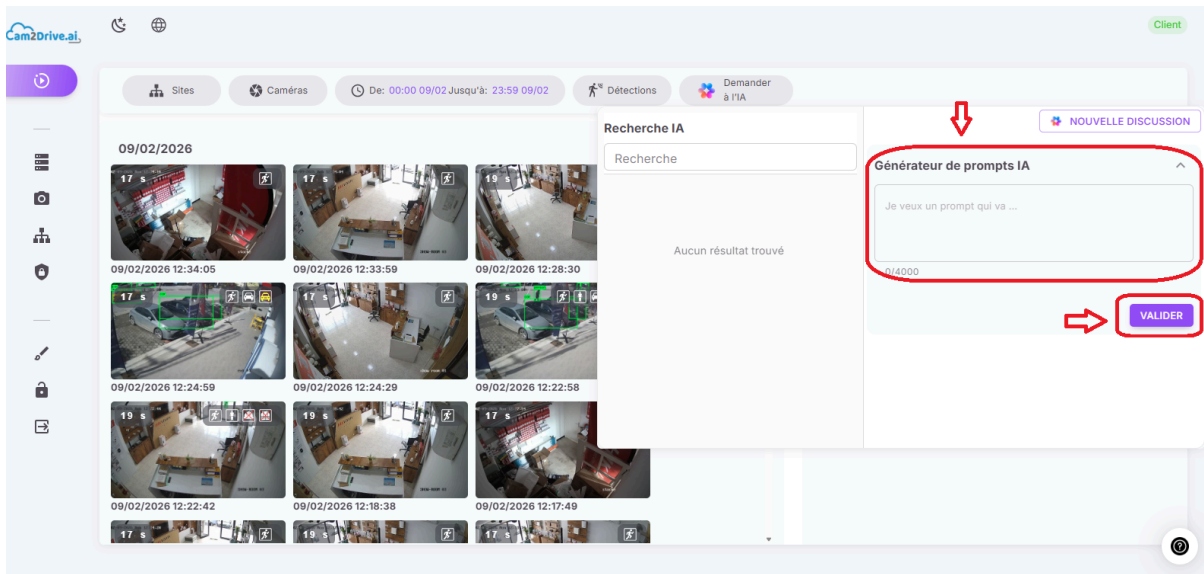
Cam2Drive.ai

Client

Sites
Caméras
De: 00:00 09/02 Jusqu'à: 23:59 09/02
Détections
Demander à l'IA

09/02/2026

17 s
09/02/2026 12:34:05
17 s
09/02/2026 12:33:59
19 s
09/02/2026 12:28:30
17 s
09/02/2026 12:24:59
17 s
09/02/2026 12:24:29
19 s
09/02/2026 12:22:58
19 s
09/02/2026 12:22:42
19 s
09/02/2026 12:18:38
17 s
09/02/2026 12:17:49
17 s
19 s
17 s

Recherche IA
Recherche
Aucun résultat trouvé

NOUVELLE DISCUSSION
Générateur de prompts IA
Je veux un prompt qui va ...
0/4000
VALIDER